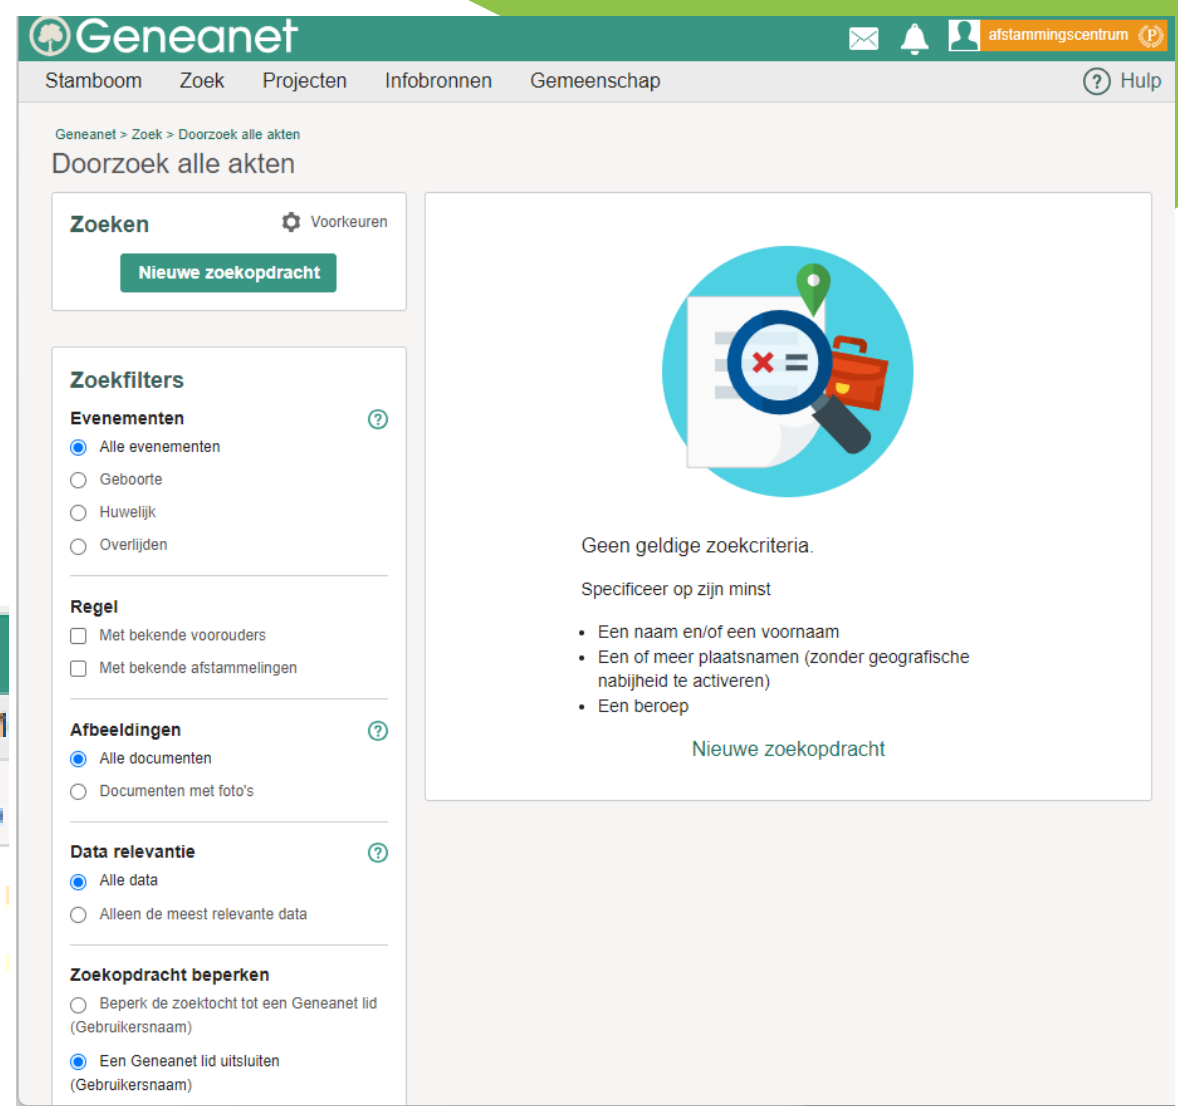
Geneanet
afstammingscentrum P

Stamboom Zoek Projecten Infobronnen Gemeenschap ? Hulp

Geneanet > Zoek > Doorzoek alle akten
Doorzoek alle akten

Zoeken
Voorkeuren
Nieuwe zoekopdracht

Zoekfilters
Evenementen ?
Alle evenementen
Geboorte
Huwelijk
Overlijden

Regel
Met bekende voorouders
Met bekende afstammelingen

Afbeeldingen ?
Alle documenten
Documenten met foto's

Data relevantie ?
Alle data
Alleen de meest relevante data

Zoekopdracht beperken
Beperk de zoektocht tot een Geneanet lid (Gebruikersnaam)
Een Geneanet lid uitsluiten (Gebruikersnaam)

Geen geldige zoekcriteria.

Specificeer op zijn minst

- Een naam en/of een voornaam
- Een of meer plaatsnamen (zonder geografische nabijheid te activeren)
- Een beroep

Nieuwe zoekopdracht